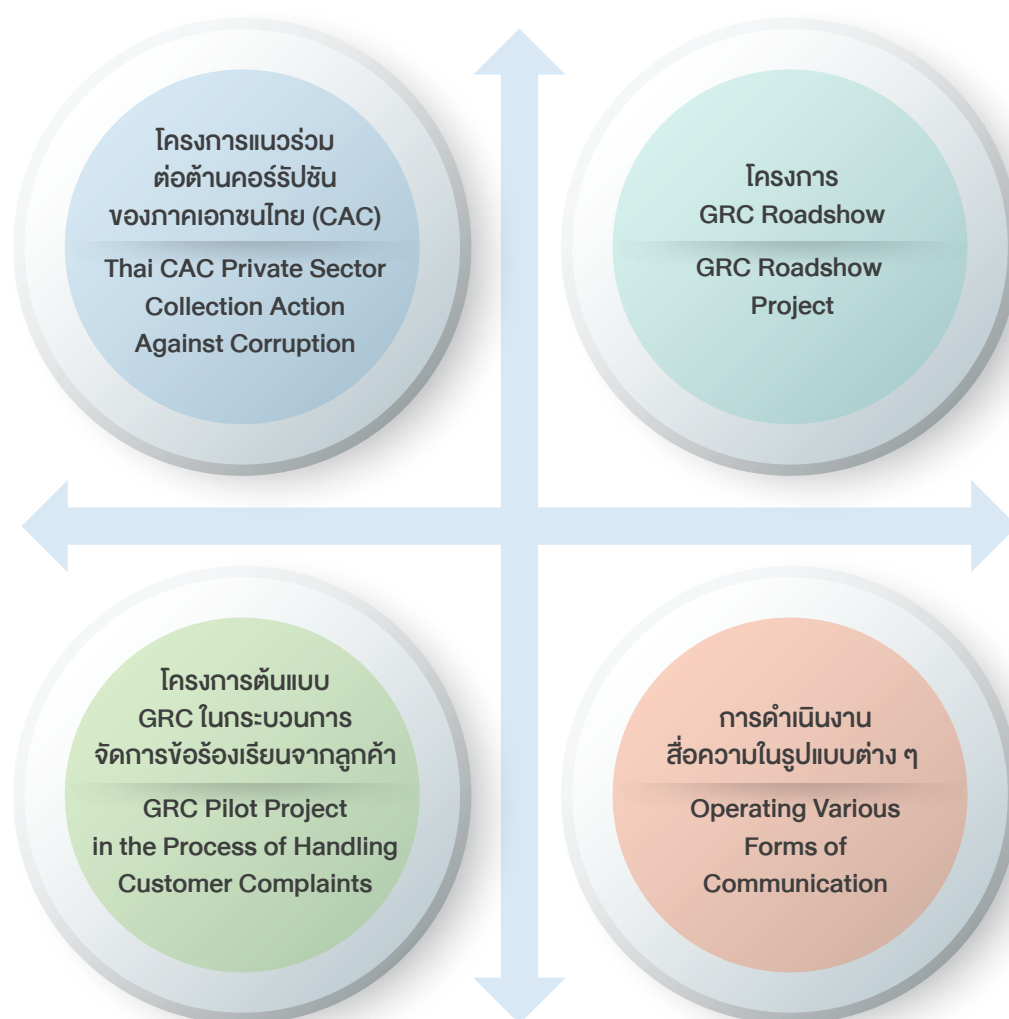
โครงการแนวร่วมต่อต้านคอร์รัปชันของภาคเอกชนไทย (CAC)

Thai CAC Private Sector Collection Action Against Corruption

โครงการ GRC Roadshow

GRC Roadshow Project

โครงการต้นแบบ GRC ในกระบวนการจัดการข้อร้องเรียนจากลูกค้า

GRC Pilot Project in the Process of Handling Customer Complaints

การดำเนินงานสื่อความในรูปแบบต่าง ๆ

Operating Various Forms of Communication